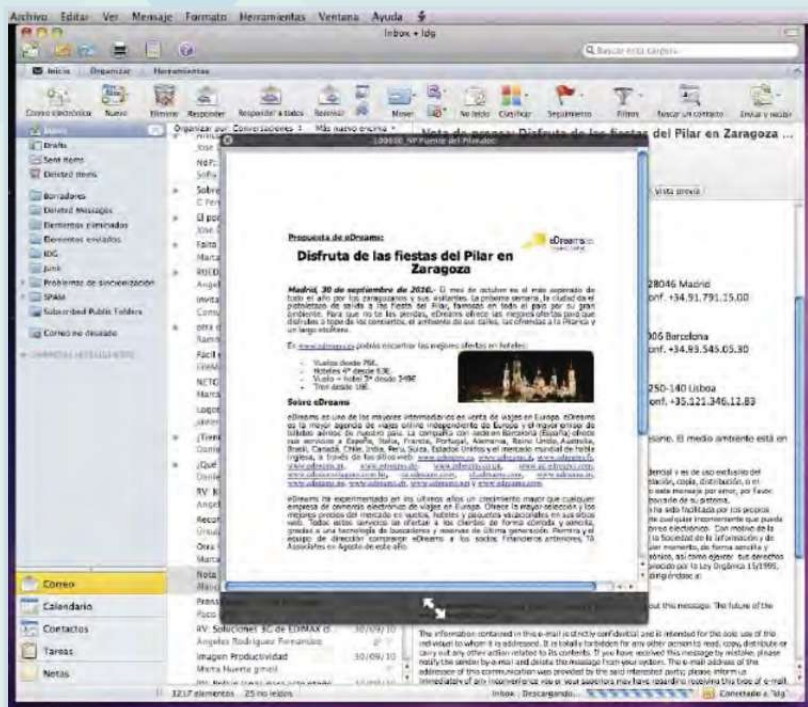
Archivo Editar Ver Mensaje Formato Herramientas Ventana Ayuda

Inbox • Idg

Buscar esta carpeta

Inicio Organizar Herramientas

Correo electrónico Nuevo Eliminar Responder Responder a todos Reenviar Mover No leído Categ. Seguimiento Filtros Buscar un contacto Enviar y recibir

Inbox
Drafts
Sent Items
Deleted Items
Borradores
Deleted Messages
Elementos eliminados
Elementos enviados
IDG
Junk
Problemas de sincronización
SPAM
Subscribed Public Folders
Correo no deseado

Organizar por: Conversaciones | Más nuevo encima

Nota de prensa: Disfruta de las fiestas del Pilar en Zaragoza ...

Vista previa

Propuesta de eDreams:

eDreams

Disfruta de las fiestas del Pilar en Zaragoza

Madrid, 30 de septiembre de 2010.- El mes de octubre es el más esperado de todo el año por los zaragozanos y sus visitantes. La próxima semana, la ciudad de el patrullero de visita a las fiestas del Pilar, famosas en todo el país por su gran ambiente. Para que no te las pierdas, eDreams ofrece las mejores ofertas para que disfrutes a tope de los conciertos, el ambiente de sus calles, las ofrendas a la Pilarica y un largo etcétera.

En www.edreams.es podrás encontrar las mejores ofertas en hoteles:

Vuelos desde 75€.
Hoteles 4* desde 63€.
Vuelo + hotel 3* desde 149€
Tren desde 18€.

Sobre eDreams

eDreams es una de las mayores intermediarias en venta de viajes en Europa. eDreams es la mayor agencia de viajes online independiente de Europa y el mayor emisor de billetes aéreos. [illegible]

eDreams ha experimentado en los últimos años un crecimiento mayor que cualquier empresa de comercio electrónico de viajes en Europa. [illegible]

28046 Madrid
onf. +34.91.791.15.00

08005 Barcelona
onf. +34.93.545.05.30

1250-140 Lisboa
onf. +35.121.346.12.83

Correo
Calendario
Contactos
Tareas
Notas

RV: Soluciones 3G de EDIMAX d... 30/09/10
Ángeles Rodríguez Fernández
Imagen Productividad 30/09/10
Marta Huerta gómez

The information contained in this e-mail is strictly confidential and is intended for the sole use of the individual to whom it is addressed. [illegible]

1217 elementos 25 no leídos
Inbox: Descargando...
Conectado a "Idg"